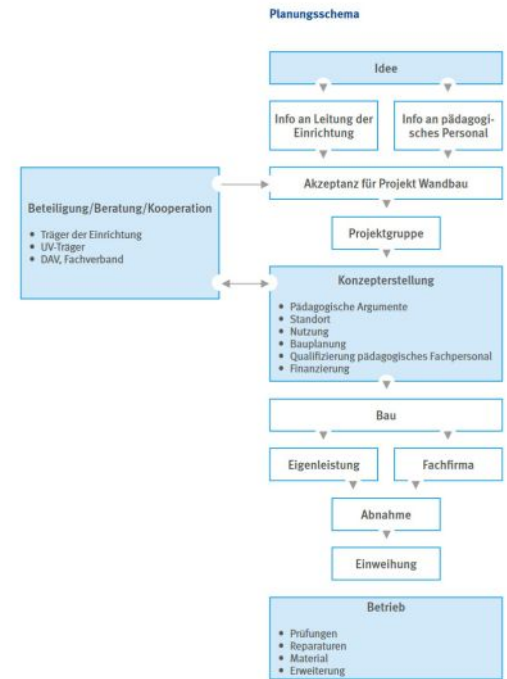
Planungsschema

Idee

Info an Leitung der Einrichtung

Info an pädagogisches Personal

Beteiligung/Beratung/Kooperation

- Träger der Einrichtung
- UV-Träger
- DAV, Fachverband

Akzeptanz für Projekt Wandbau

Projektgruppe

Konzepterstellung

- Pädagogische Argumente
- Standort
- Nutzung
- Bauplanung
- Qualifizierung pädagogisches Fachpersonal
- Finanzierung

Bau

Eigenleistung

Fachfirma

Abnahme

Einweihung

Betrieb

- Prüfungen
- Reparaturen
- Material
- Erweiterung